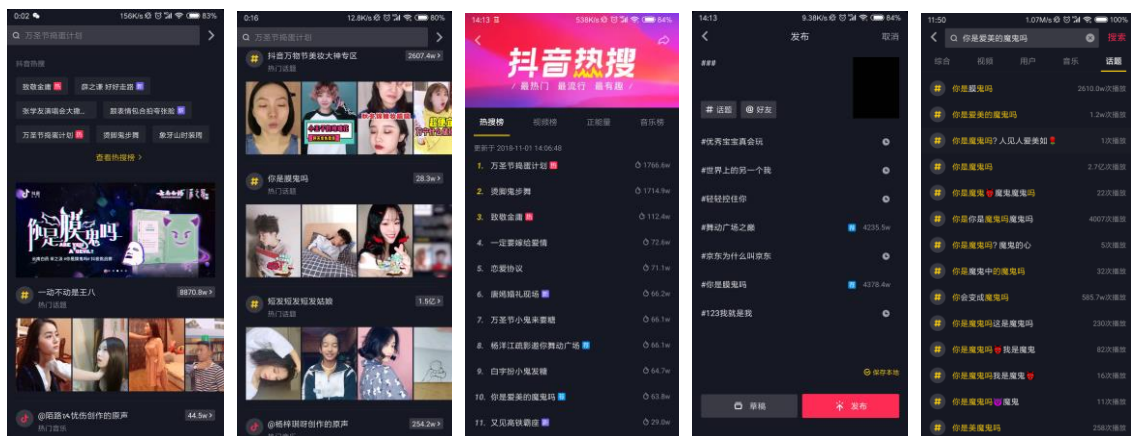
0:02 156K/s 83%

万圣节捣蛋计划

抖音热搜

致敬金庸 新

薛之谦 好好走路 新

张学友演唱会大事故

跟表情包合影夺张脸 新

万圣节捣蛋计划 新

烫脚鬼步舞

象牙山时装周

查看热搜榜 >

你是膜鬼吗

一动不动是王八

热门话题

8870.8w >

@陌路 vs 优伤创作的原声

热门音乐

44.5w >

0:16 12.8K/s 80%

万圣节捣蛋计划

万圣万物节美妆大神专区

热门话题

2607.4w >

你是膜鬼吗

热门话题

28.3w >

短发短发短发姑娘

热门话题

1.5亿 >

@杨梓琪呀创作的原声

254.2w >

14:13 538K/s 84%

抖音热搜

最热门 最流行 最有趣

热搜榜 视频榜 正能量 音乐榜

更新于 2018-11-01 14:06:48

1. 万圣节捣蛋计划 新 1766.6w

2. 烫脚鬼步舞 1714.9w

3. 致敬金庸 新 112.4w

4. 一定要嫁给爱情 72.6w

5. 恋爱协议 71.1w

6. 唐朝婚礼现场 新 66.2w

7. 万圣节小鬼来要糖 66.1w

8. 杨洋江疏影邀你舞动广场 新 66.1w

9. 白宇扮小鬼发糖 64.7w

10. 你是爱美的魔鬼吗 新 63.8w

11. 又见高铁霸座 新 29.8w

14:13 9.38K/s 84%

发布

取消

###

# 话题

@ 好友

#优秀宝宝真会玩

#世界上的另一个我

#轻轻捏住你

#舞动广场之邀 4235.5w

#京东为什么叫京东

#你是膜鬼吗 4378.4w

#123我就是我

保存本地

草稿

发布

11:50 1.07M/s 100%

你是爱美的魔鬼吗

搜索

综合 视频 用户 音乐 话题

你是膜鬼吗 2610.0w次播放

你是爱美的魔鬼吗 1.2w次播放

你是魔鬼吗？人见人爱美如 1次播放

你是魔鬼吗 2.7亿次播放

你是魔鬼魔鬼魔鬼吗 22次播放

你你是魔鬼魔鬼吗 4007次播放

你是魔鬼吗？魔鬼的心 5次播放

你是魔鬼中的魔鬼吗 32次播放

你会变成魔鬼吗 585.7w次播放

你是魔鬼吗这是魔鬼吗 230次播放

你是魔鬼吗我是魔鬼 82次播放

你是魔鬼吗我是魔鬼 16次播放

你是魔鬼吗魔鬼 11次播放

你是美魔鬼吗 258次播放